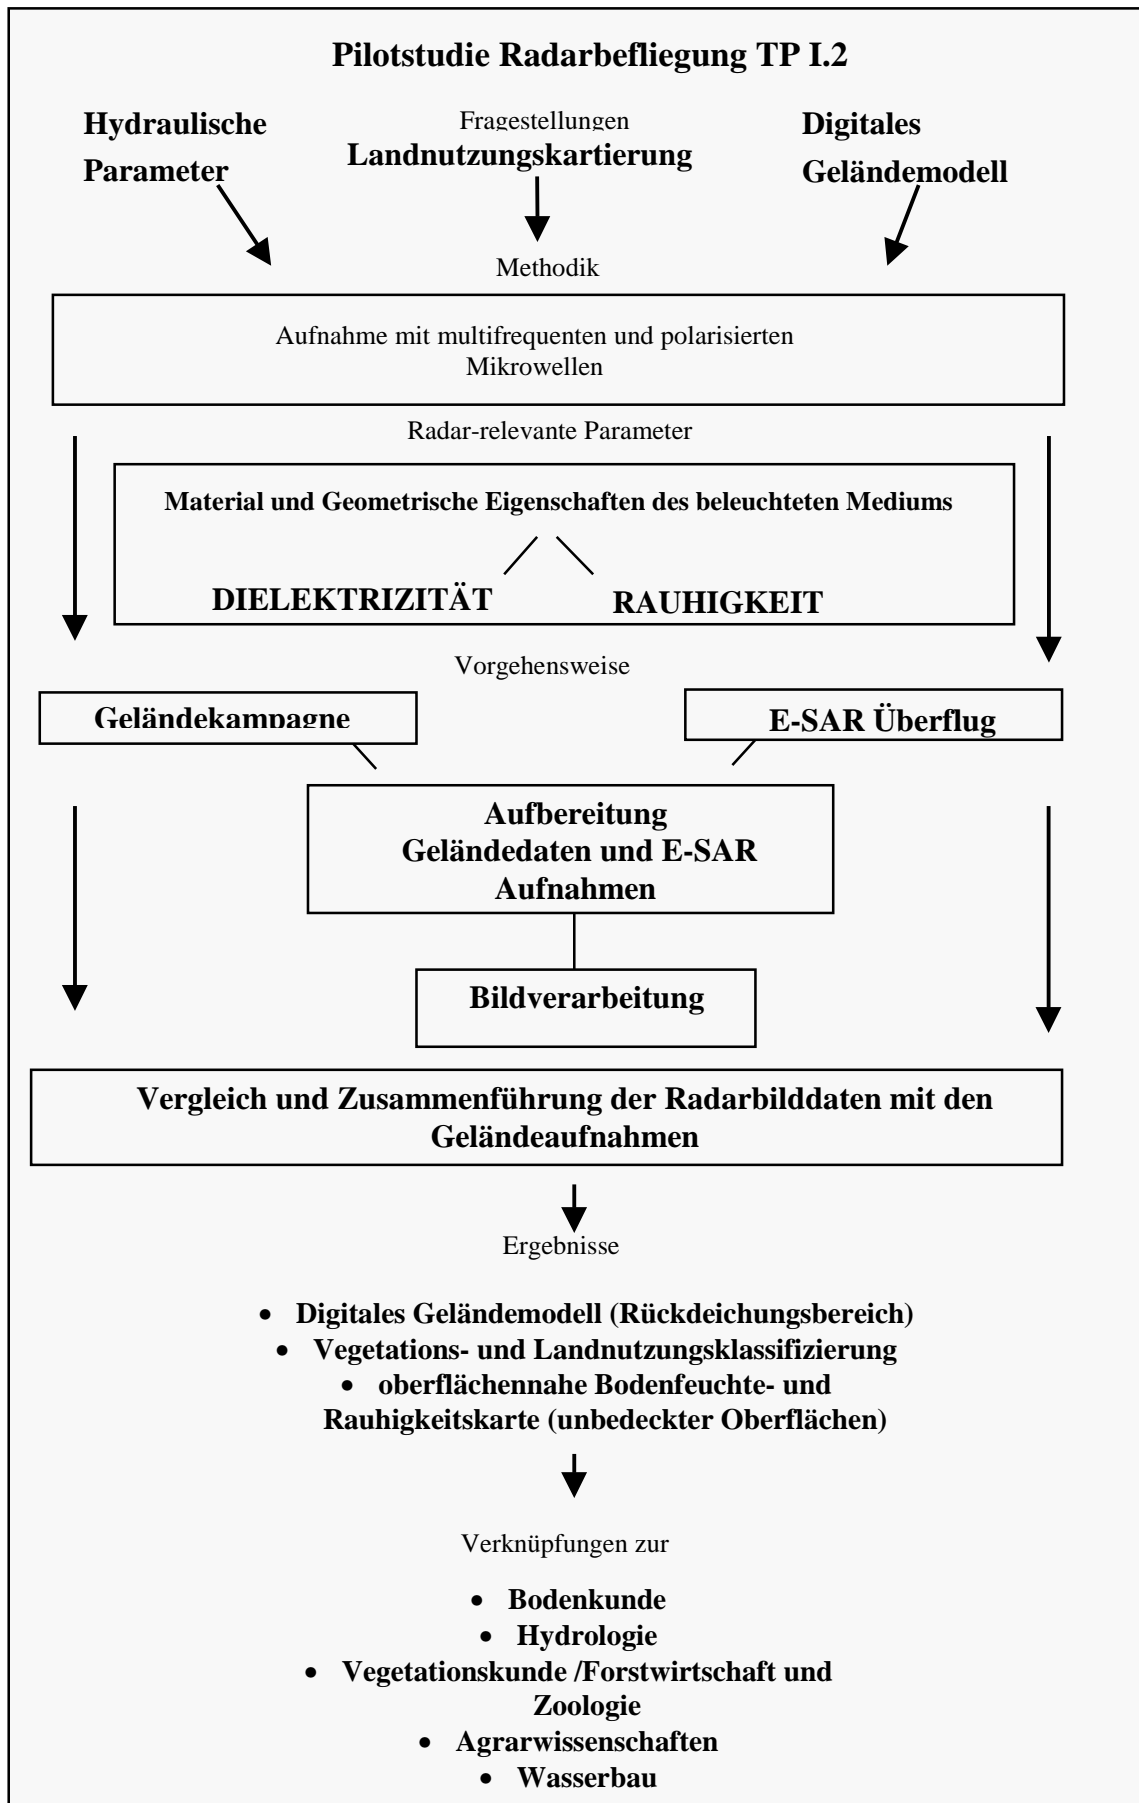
Pilotstudie Radarbefliegung TP I.2

Hydraulische Parameter

Fragestellungen
Landnutzungskartierung

Digitales Geländemodell

Methodik

Aufnahme mit multifrequenten und polarisierten Mikrowellen

Radar-relevante Parameter

Material und Geometrische Eigenschaften des beleuchteten Mediums

DIELEKTRIZITÄT

RAUHIGKEIT

Vorgehensweise

Geländekampagne

E-SAR Überflug

Aufbereitung Geländedaten und E-SAR Aufnahmen

Bildverarbeitung

Vergleich und Zusammenführung der Radarbilddaten mit den Geländeaufnahmen

Ergebnisse

• Digitales Geländemodell (Rückdeichungsbereich)
• Vegetations- und Landnutzungsklassifizierung
• oberflächennahe Bodenfeuchte- und Rauhigkeitskarte (unbedeckter Oberflächen)

Verknüpfungen zur

• Bodenkunde
• Hydrologie
• Vegetationskunde /Forstwirtschaft und Zoologie
• Agrarwissenschaften
• Wasserbau